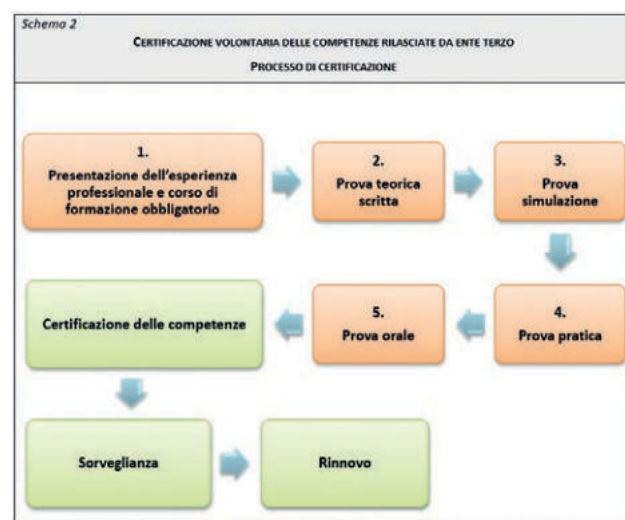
Schema 2

CERTIFICAZIONE VOLONTARIA DELLE COMPETENZE RILASCIATE DA ENTE TERZO

PROCESSO DI CERTIFICAZIONE

1.
Presentazione dell'esperienza professionale e corso di formazione obbligatorio

2.
Prova teorica scritta

3.
Prova simulazione

4.
Prova pratica

5.
Prova orale

Certificazione delle competenze

Sorveglianza

Rinnovo